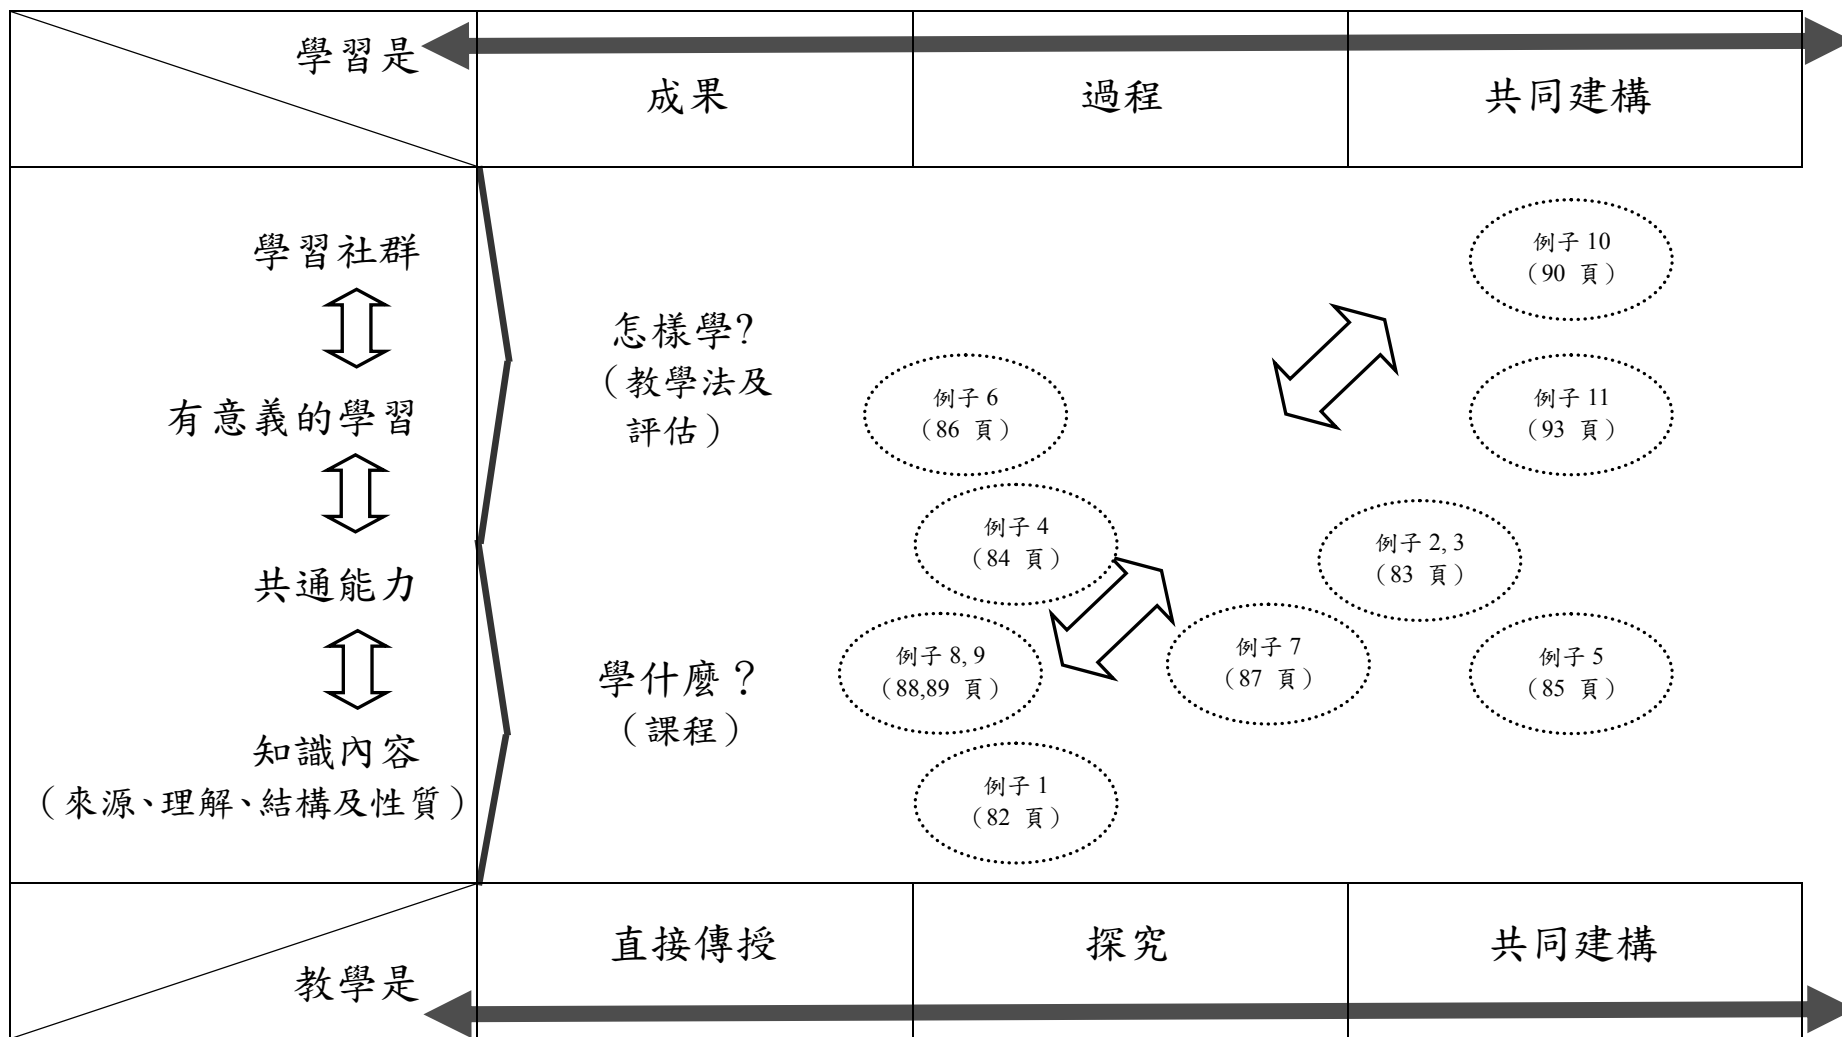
學習是

| 成果 | 過程 | 共同建構 |
|---|---|---|

學習社群

有意義的學習

共通能力

知識內容
（來源、理解、結構及性質）

怎樣學?
（教學法及評估）

學什麼？
（課程）

例子 10
（90 頁）

例子 6
（86 頁）

例子 11
（93 頁）

例子 4
（84 頁）

例子 2, 3
（83 頁）

例子 8, 9
（88,89 頁）

例子 7
（87 頁）

例子 5
（85 頁）

例子 1
（82 頁）

| 直接傳授 | 探究 | 共同建構 |
|---|---|---|

教學是